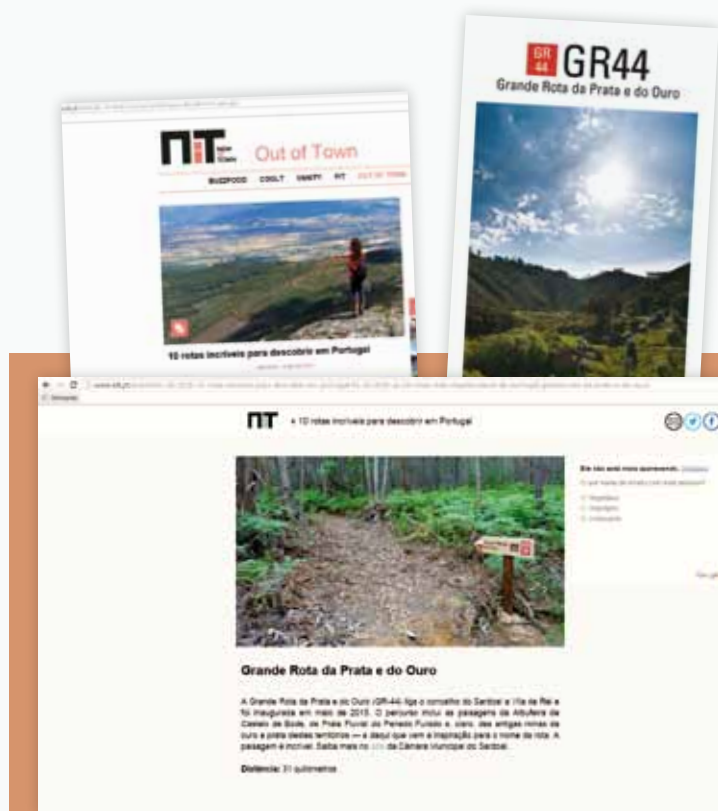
NiT NEW IN TOWN Out of Town

BUZZFOOD COOL! VANITY FIT OUT OF TOWN

10 rotas incríveis para descobrir em Portugal

GR 44 GR44
Grande Rota da Prata e do Ouro

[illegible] www.nit.pt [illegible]

NiT « 10 rotas incríveis para descobrir em Portugal

Ele não está mais querendo. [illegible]

Grande Rota da Prata e do Ouro

A Grande Rota da Prata e do Ouro (GR-44) liga o concelho do Sardoal à Vila de Rei e foi inaugurada em maio de 2015. O percurso inclui as passagens da Albufeira de Castelo de Bode, da Praia Fluvial do Penedo Furado e, claro, das antigas minas de ouro e prata destes territórios — é daqui que vem a inspiração para o nome da rota. A paisagem é incrível. Saiba mais no site da Câmara Municipal do Sardoal.

Distância: 31 quilómetros.